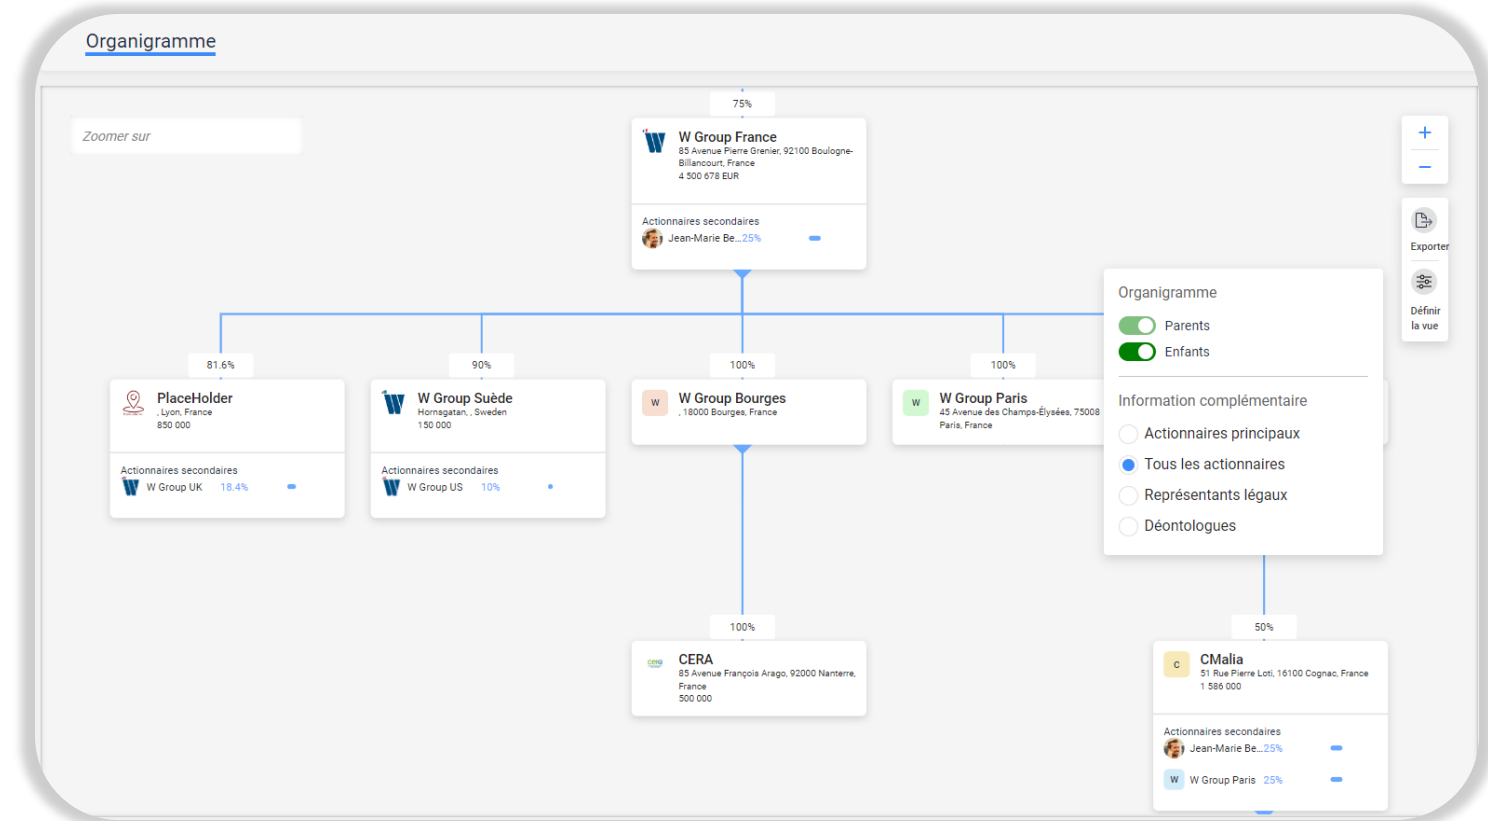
Organigramme

Zoomer sur

75%

W Group France
85 Avenue Pierre Grenier, 92100 Boulogne-Billancourt, France
4 500 678 EUR

Actionnaires secondaires
Jean-Marie Be... 25%

+
−

Exporter

Définir la vue

Organigramme
Parents
Enfants

Information complémentaire
Actionnaires principaux
Tous les actionnaires
Représentants légaux
Déontologues

81.6%
PlaceHolder
, Lyon, France
850 000
Actionnaires secondaires
W Group UK 18.4%

90%
W Group Suède
Hornsgatan, , Sweden
150 000
Actionnaires secondaires
W Group US 10%

100%
W
W Group Bourges
, 18000 Bourges, France

100%
W
W Group Paris
45 Avenue des Champs-Élysées, 75008 Paris, France

100%
CERA
85 Avenue François Arago, 92000 Nanterre, France
500 000

50%
C
CMalia
51 Rue Pierre Loti, 16100 Cognac, France
1 586 000
Actionnaires secondaires
Jean-Marie Be... 25%
W
W Group Paris 25%